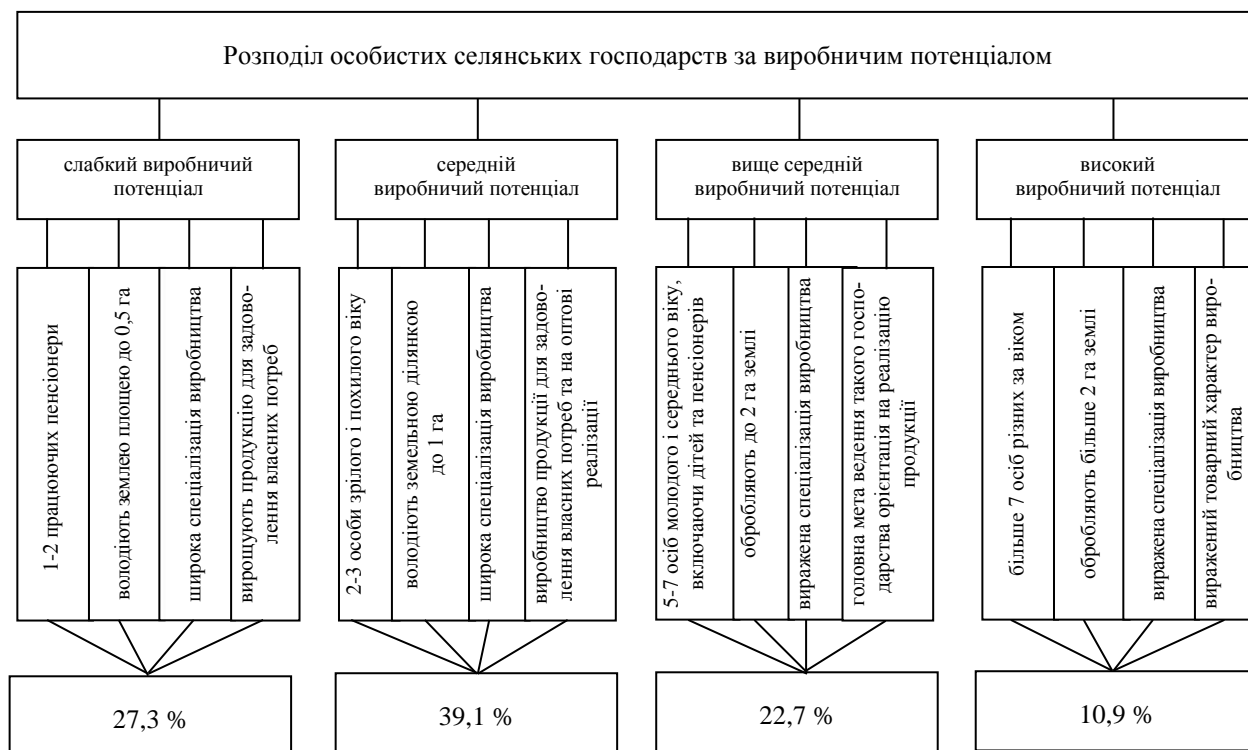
Розподіл особистих селянських господарств за виробничим потенціалом

слабкий виробничий потенціал

1-2 працюючих пенсіонери

володіють землею площею до 0,5 га

широка спеціалізація виробництва

вирощують продукцію для задоволення власних потреб

27,3 %

середній виробничий потенціал

2-3 особи зрілого і похилого віку

володіють земельною ділянкою до 1 га

широка спеціалізація виробництва

виробництво продукції для задоволення власних потреб та на оптові реалізації

39,1 %

вище середній виробничий потенціал

5-7 осіб молодого і середнього віку, включаючи дітей та пенсіонерів

обробляють до 2 га землі

виражена спеціалізація виробництва

головна мета ведення такого господарства орієнтація на реалізацію продукції

22,7 %

високий виробничий потенціал

більше 7 осіб різних за віком

обробляють більше 2 га землі

виражена спеціалізація виробництва

виражений товарний характер виробництва

10,9 %